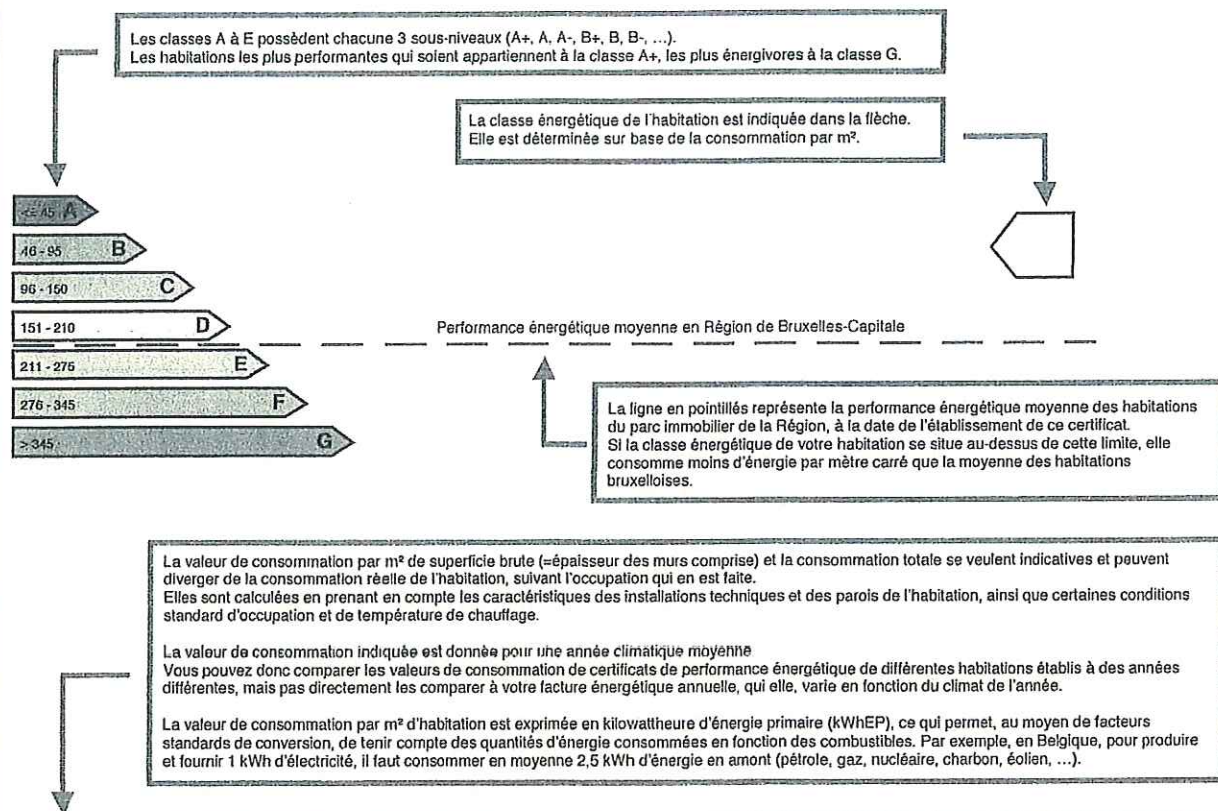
Les classes A à E possèdent chacune 3 sous-niveaux (A+, A, A-, B+, B, B-, ...).
Les habitations les plus performantes qui soient appartiennent à la classe A+, les plus énergivores à la classe G.

La classe énergétique de l'habitation est indiquée dans la flèche.
Elle est déterminée sur base de la consommation par m².

<= 45 A

46 - 95 B

96 - 150 C

151 - 210 D

211 - 275 E

276 - 345 F

> 345 G

Performance énergétique moyenne en Région de Bruxelles-Capitale

La ligne en pointillés représente la performance énergétique moyenne des habitations du parc immobilier de la Région, à la date de l'établissement de ce certificat.
Si la classe énergétique de votre habitation se situe au-dessus de cette limite, elle consomme moins d'énergie par mètre carré que la moyenne des habitations bruxelloises.

La valeur de consommation par m² de superficie brute (=épaisseur des murs comprise) et la consommation totale se veulent indicatives et peuvent diverger de la consommation réelle de l'habitation, suivant l'occupation qui en est faite.
Elles sont calculées en prenant en compte les caractéristiques des installations techniques et des parois de l'habitation, ainsi que certaines conditions standard d'occupation et de température de chauffage.

La valeur de consommation indiquée est donnée pour une année climatique moyenne
Vous pouvez donc comparer les valeurs de consommation de certificats de performance énergétique de différentes habitations établis à des années différentes, mais pas directement les comparer à votre facture énergétique annuelle, qui elle, varie en fonction du climat de l'année.

La valeur de consommation par m² d'habitation est exprimée en kilowattheure d'énergie primaire (kWhEP), ce qui permet, au moyen de facteurs standards de conversion, de tenir compte des quantités d'énergie consommées en fonction des combustibles. Par exemple, en Belgique, pour produire et fournir 1 kWh d'électricité, il faut consommer en moyenne 2,5 kWh d'énergie en amont (pétrole, gaz, nucléaire, charbon, éolien, ...).